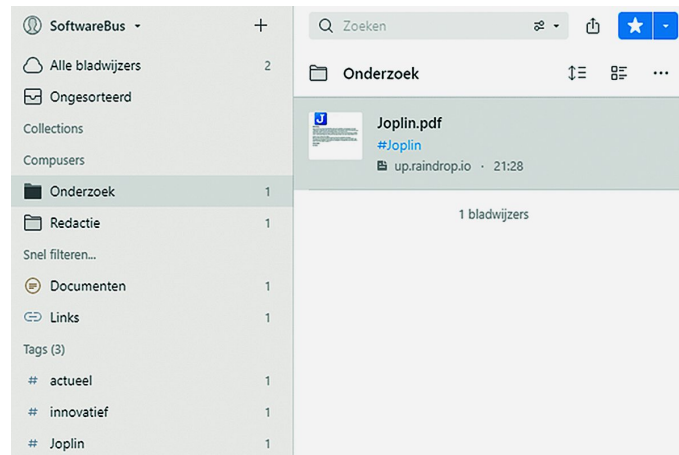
SoftwareBus
+
Alle bladwijzers 2
Ongesorteerd
Collections
Compusers
Onderzoek 1
Redactie 1
Snel filteren...
Documenten 1
Links 1
Tags (3)
# actueel 1
# innovatief 1
# Joplin 1

Zoeken

Onderzoek

Joplin.pdf
#Joplin
up.raindrop.io · 21:28

1 bladwijzers